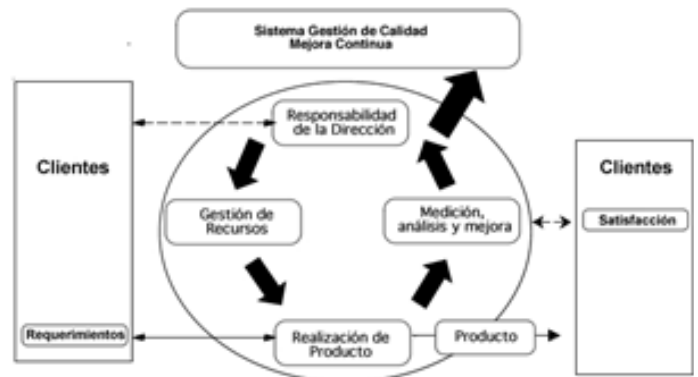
Sistema Gestión de Calidad
Mejora Continua

Clientes

Responsabilidad de la Dirección

Gestión de Recursos

Medición, análisis y mejora

Clientes

Satisfacción

Requerimientos

Realización de Producto

Producto